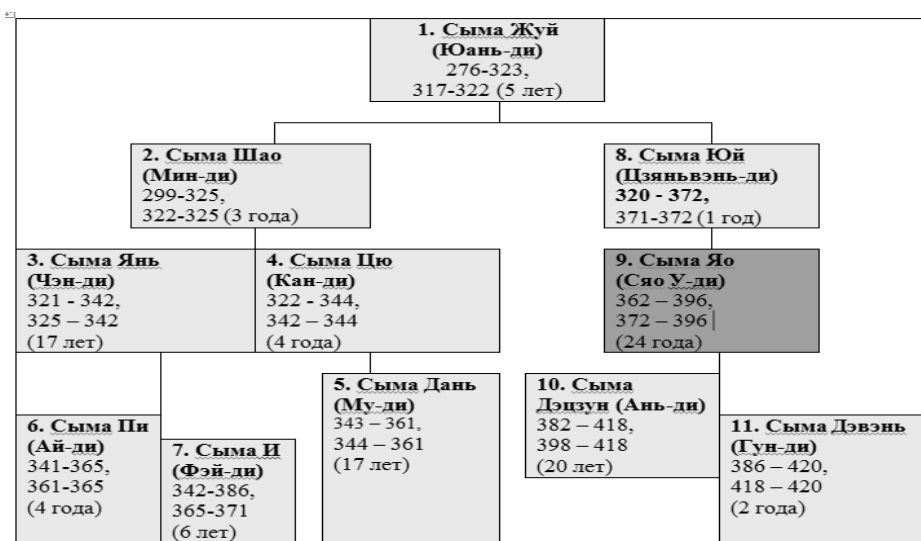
1. Сыма Жуй
(Юань-ди)
276-323,
317-322 (5 лет)

2. Сыма Шао
(Мин-ди)
299-325,
322-325 (3 года)

8. Сыма Юй
(Цзяньвэнь-ди)
320 - 372,
371-372 (1 год)

3. Сыма Янь
(Чэн-ди)
321 - 342,
325 – 342
(17 лет)

4. Сыма Цю
(Кан-ди)
322 - 344,
342 – 344
(4 года)

9. Сыма Яо
(Сяо У-ди)
362 – 396,
372 – 396
(24 года)

5. Сыма Дань
(Му-ди)
343 – 361,
344 – 361
(17 лет)

10. Сыма
Дэцзун (Ань-ди)
382 – 418,
398 – 418
(20 лет)

6. Сыма Пи
(Ай-ди)
341-365,
361-365
(4 года)

7. Сыма И
(Фэй-ди)
342-386,
365-371
(6 лет)

11. Сыма Дэвэнь
(Гун-ди)
386 – 420,
418 – 420
(2 года)